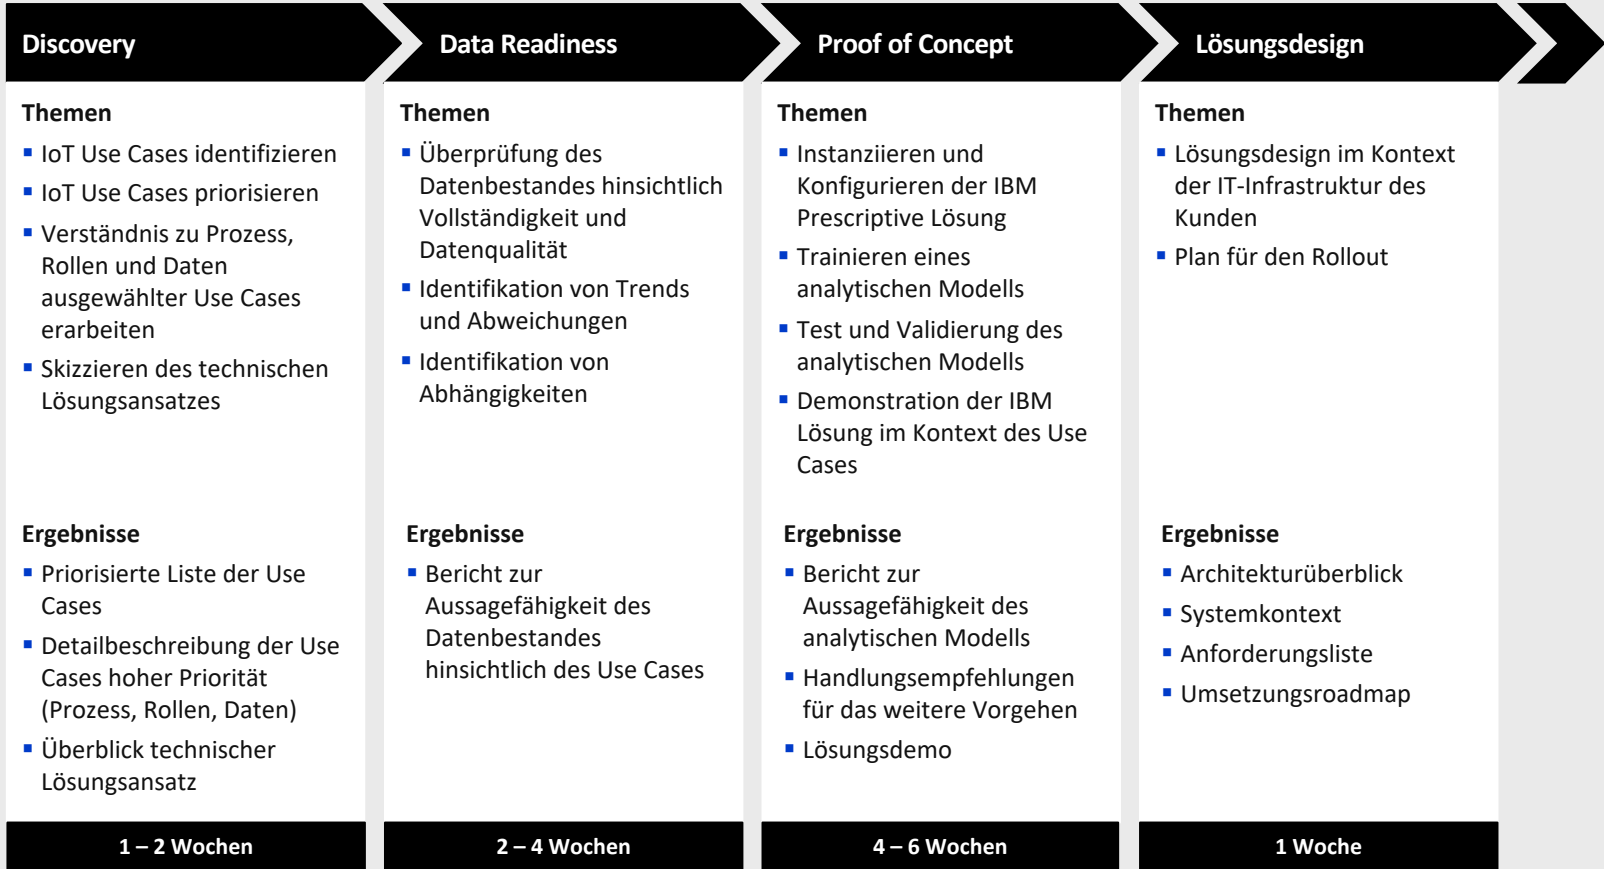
Discovery

Themen
- IoT Use Cases identifizieren
- IoT Use Cases priorisieren
- Verständnis zu Prozess, Rollen und Daten ausgewählter Use Cases erarbeiten
- Skizzieren des technischen Lösungsansatzes

Ergebnisse
- Priorisierte Liste der Use Cases
- Detailbeschreibung der Use Cases hoher Priorität (Prozess, Rollen, Daten)
- Überblick technischer Lösungsansatz

1 – 2 Wochen

Data Readiness

Themen
- Überprüfung des Datenbestandes hinsichtlich Vollständigkeit und Datenqualität
- Identifikation von Trends und Abweichungen
- Identifikation von Abhängigkeiten

Ergebnisse
- Bericht zur Aussagefähigkeit des Datenbestandes hinsichtlich des Use Cases

2 – 4 Wochen

Proof of Concept

Themen
- Instanziieren und Konfigurieren der IBM Prescriptive Lösung
- Trainieren eines analytischen Modells
- Test und Validierung des analytischen Modells
- Demonstration der IBM Lösung im Kontext des Use Cases

Ergebnisse
- Bericht zur Aussagefähigkeit des analytischen Modells
- Handlungsempfehlungen für das weitere Vorgehen
- Lösungsdemo

4 – 6 Wochen

Lösungsdesign

Themen
- Lösungsdesign im Kontext der IT-Infrastruktur des Kunden
- Plan für den Rollout

Ergebnisse
- Architekturüberblick
- Systemkontext
- Anforderungsliste
- Umsetzungsroadmap

1 Woche